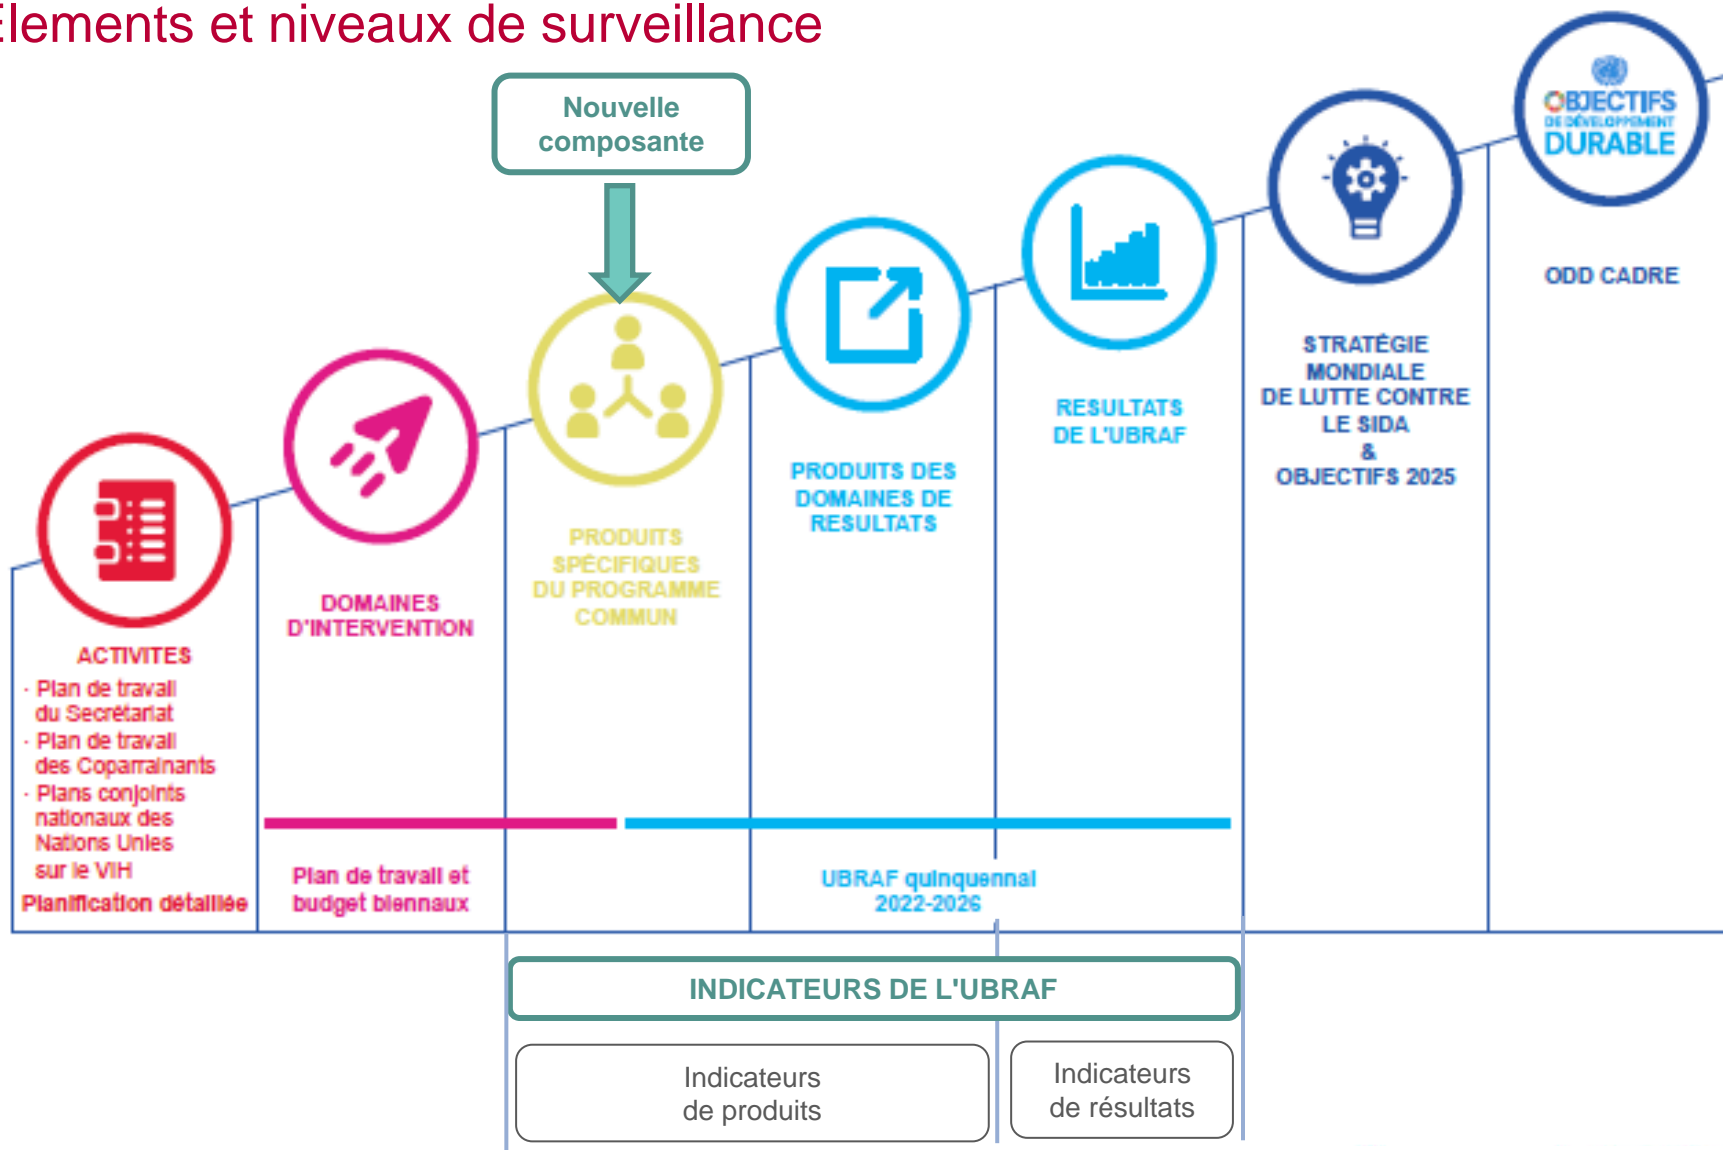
Éléments et niveaux de surveillance

Nouvelle composante

OBJECTIFS DE DÉVELOPPEMENT DURABLE

ODD CADRE

STRATÉGIE MONDIALE DE LUTTE CONTRE LE SIDA & OBJECTIFS 2025

RESULTATS DE L'UBRAF

PRODUITS DES DOMAINES DE RESULTATS

PRODUITS SPÉCIFIQUES DU PROGRAMME COMMUN

DOMAINES D'INTERVENTION

ACTIVITES
· Plan de travail du Secrétariat
· Plan de travail des Coparrainants
· Plans conjoints nationaux des Nations Unies sur le VIH
Planification détaillée

Plan de travail et budget biennaux

UBRAF quinquennal 2022-2026

INDICATEURS DE L'UBRAF

Indicateurs de produits

Indicateurs de résultats